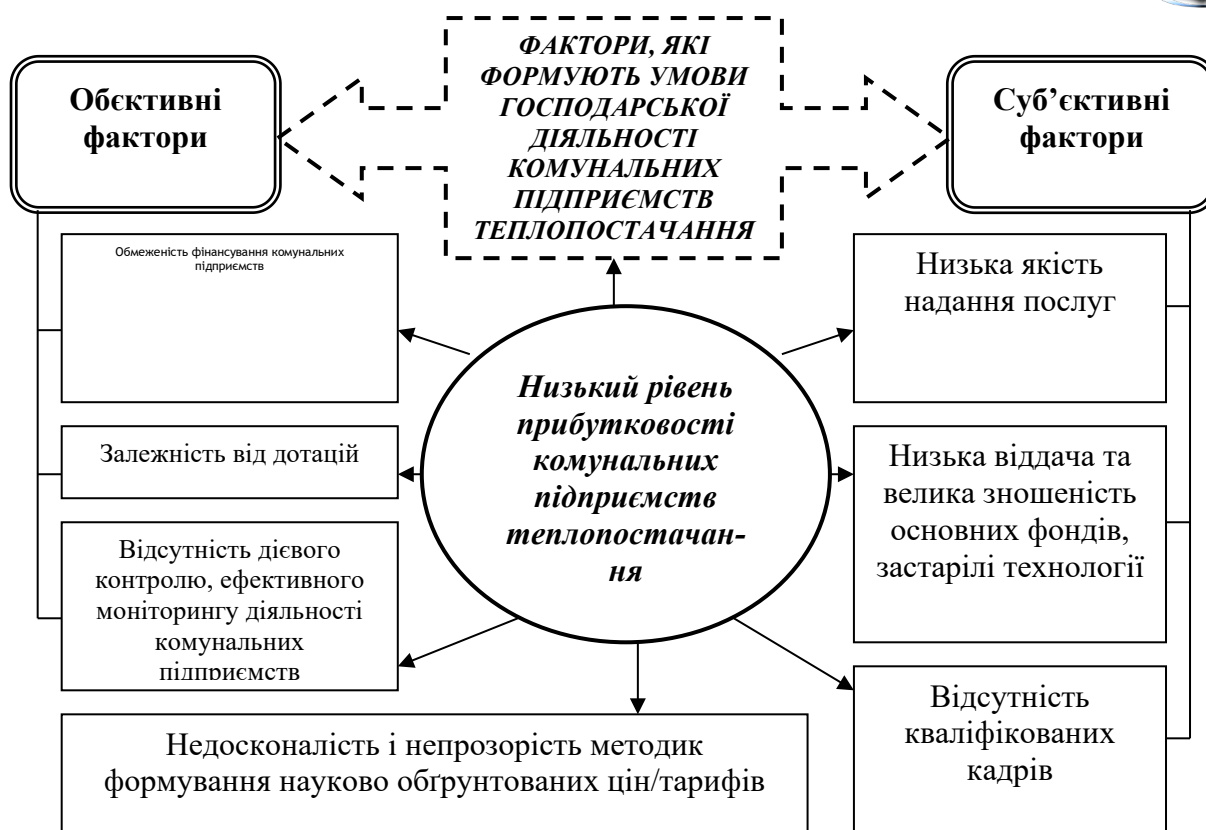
ФАКТОРИ, ЯКІ ФОРМУЮТЬ УМОВИ ГОСПОДАРСЬКОЇ ДІЯЛЬНОСТІ КОМУНАЛЬНИХ ПІДПРИЄМСТВ ТЕПЛОПОСТАЧАННЯ

Обєктивні фактори

Суб'єктивні фактори

Обмеженість фінансування комунальних підприємств

Залежність від дотацій

Відсутність дієвого контролю, ефективного моніторингу діяльності комунальних підприємств

Низький рівень прибутковості комунальних підприємств теплопостачання

Низька якість надання послуг

Низька віддача та велика зношеність основних фондів, застарілі технології

Відсутність кваліфікованих кадрів

Недосконалість і непрозорість методик формування науково обґрунтованих цін/тарифів